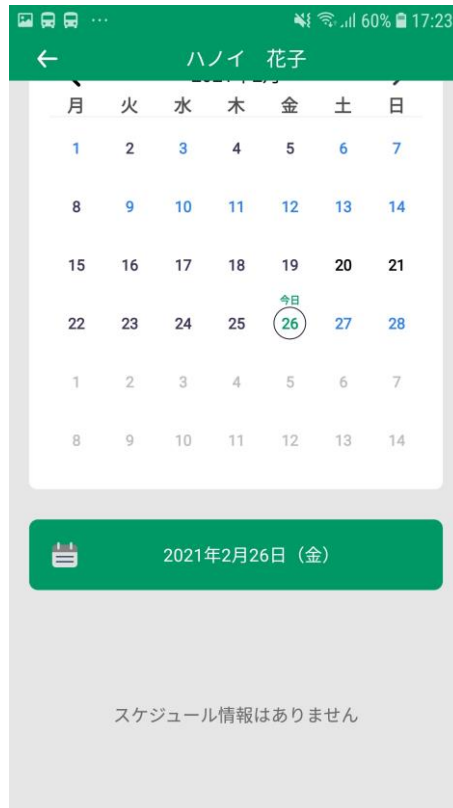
60% 17:23

← ハノイ 花子

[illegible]

| 月 | 火 | 水 | 木 | 金 | 土 | 日 |
|---|---|---|---|---|---|---|
| 1 | 2 | 3 | 4 | 5 | 6 | 7 |
| 8 | 9 | 10 | 11 | 12 | 13 | 14 |
| 15 | 16 | 17 | 18 | 19 | 20 | 21 |
| 22 | 23 | 24 | 25 | 今日 26 | 27 | 28 |
| 1 | 2 | 3 | 4 | 5 | 6 | 7 |
| 8 | 9 | 10 | 11 | 12 | 13 | 14 |

2021年2月26日（金）

スケジュール情報はありません